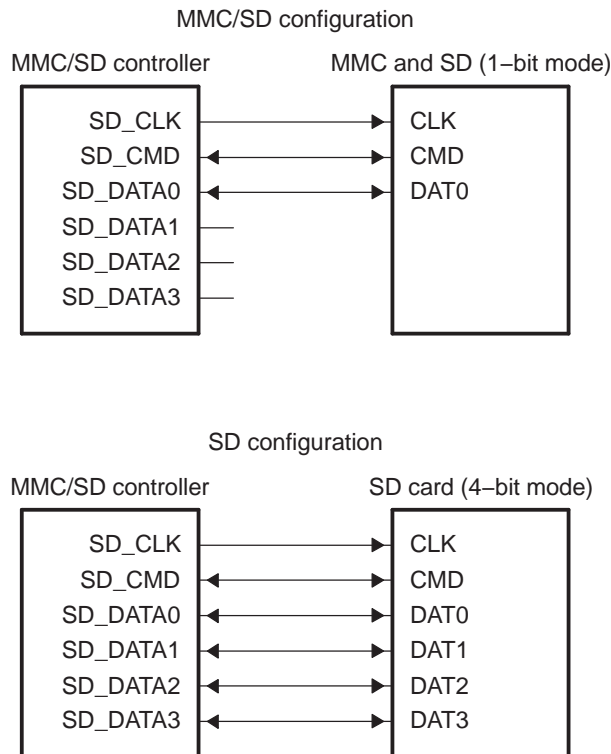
MMC/SD configuration

MMC/SD controller

MMC and SD (1–bit mode)

SD_CLK
SD_CMD
SD_DATA0
SD_DATA1
SD_DATA2
SD_DATA3

CLK
CMD
DAT0

SD configuration

MMC/SD controller

SD card (4–bit mode)

SD_CLK
SD_CMD
SD_DATA0
SD_DATA1
SD_DATA2
SD_DATA3

CLK
CMD
DAT0
DAT1
DAT2
DAT3